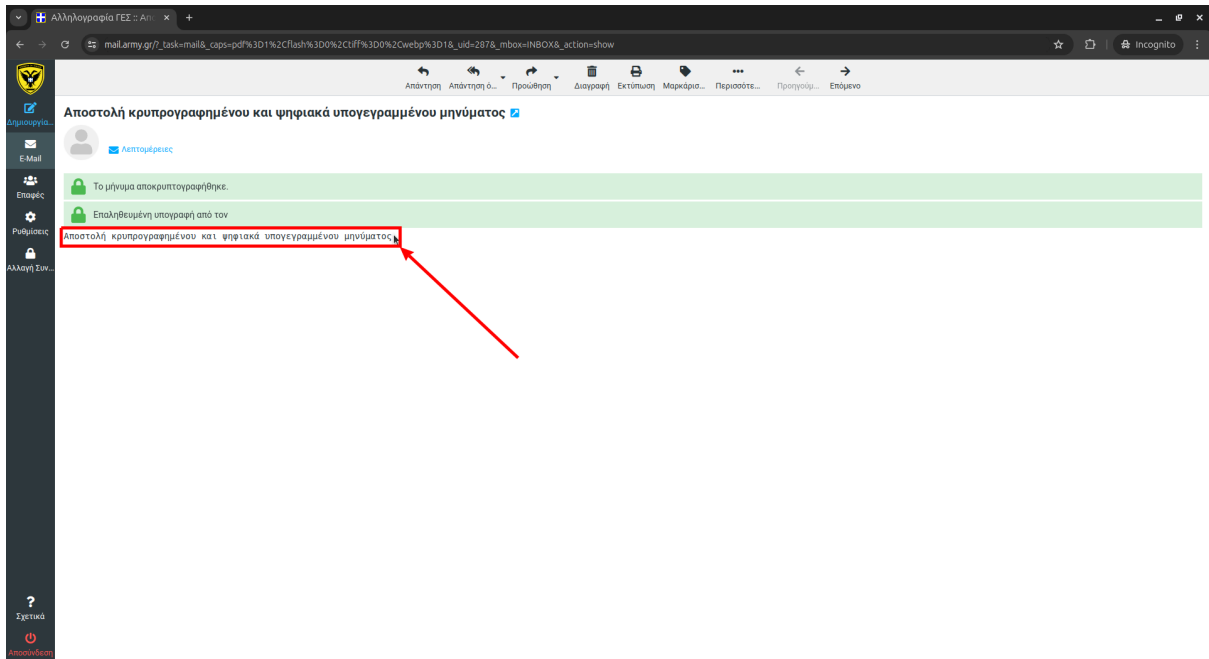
Αλληλογραφία ΓΕΣ :: Απο ×
+
mail.army.gr/?_task=mail&_caps=pdf%3D1%2Cflash%3D0%2Ctiff%3D0%2Cwebp%3D1&_uid=287&_mbox=INBOX&_action=show
Incognito

Δημιουργία...
E-Mail
Επαφές
Ρυθμίσεις
Αλλαγή Συν...

Απάντηση Απάντηση ό... Προώθηση Διαγραφή Εκτύπωση Μαρκάρισ... Περισσότε... Προηγούμ... Επόμενο

Αποστολή κρυπρογραφημένου και ψηφιακά υπογεγραμμένου μηνύματος

Λεπτομέρειες

Το μήνυμα αποκρυπτογραφήθηκε.

Επαληθευμένη υπογραφή από τον

Αποστολή κρυπρογραφημένου και ψηφιακά υπογεγραμμένου μηνύματος

Σχετικά
Αποσύνδεση